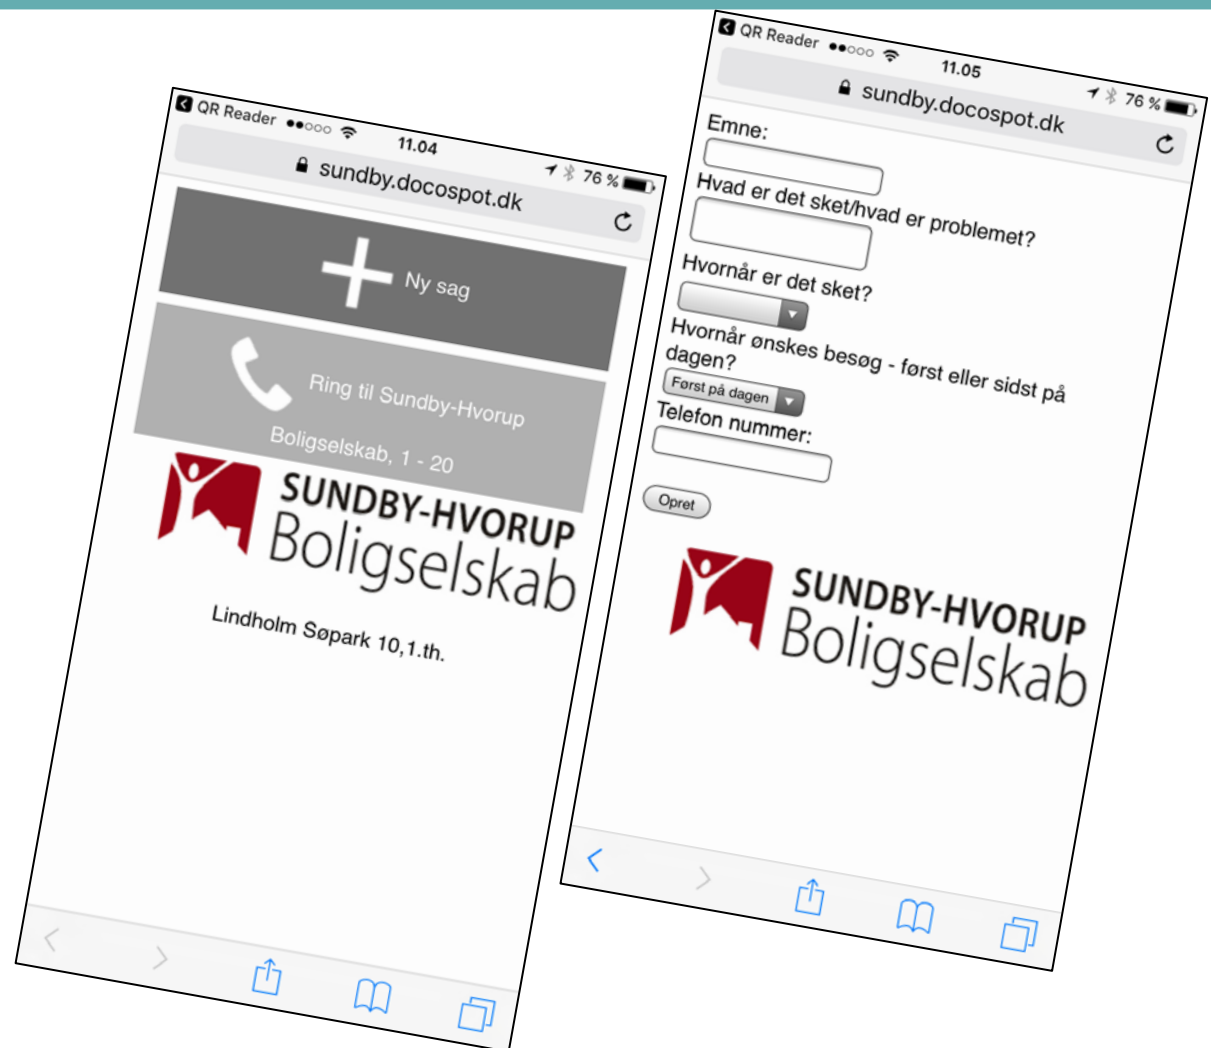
QR Reader 11.04 76 %

sundby.docospot.dk

Ny sag

Ring til Sundby-Hvorup Boligselskab, 1 - 20

SUNDBY-HVORUP Boligselskab

Lindholm Søpark 10,1.th.

QR Reader 11.05 76 %

sundby.docospot.dk

Emne:

Hvad er det sket/hvad er problemet?

Hvornår er det sket?

Hvornår ønskes besøg - først eller sidst på dagen?

Først på dagen

Telefon nummer:

Opret

SUNDBY-HVORUP Boligselskab